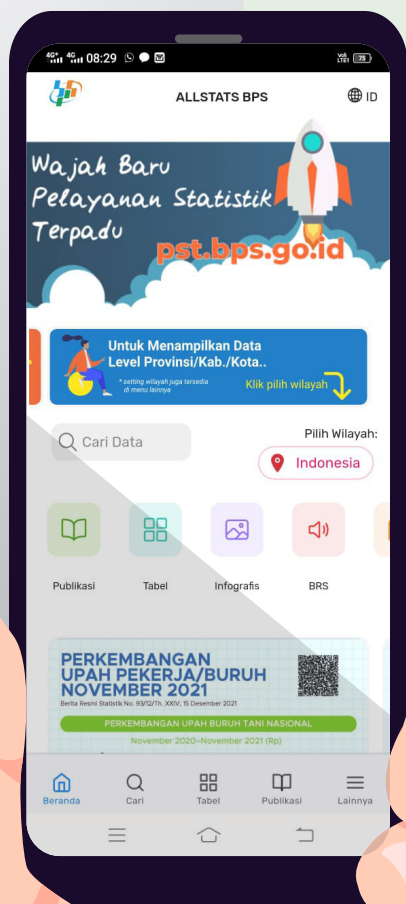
4G 4G 08:29 Vo LTE 75

ALLSTATS BPS

ID

Wajah Baru Pelayanan Statistik Terpadu

pst.bps.go.id

Untuk Menampilkan Data Level Provinsi/Kab./Kota..

* setting wilayah juga tersedia di menu lainnya

Klik pilih wilayah

Cari Data

Pilih Wilayah:

Indonesia

Publikasi

Tabel

Infografis

BRS

PERKEMBANGAN UPAH PEKERJA/BURUH NOVEMBER 2021

Berita Resmi Statistik No. 93/12/Th. XXIV, 15 Desember 2021

PERKEMBANGAN UPAH BURUH TANI NASIONAL

November 2020–November 2021 (Rp)

Beranda

Cari

Tabel

Publikasi

Lainnya